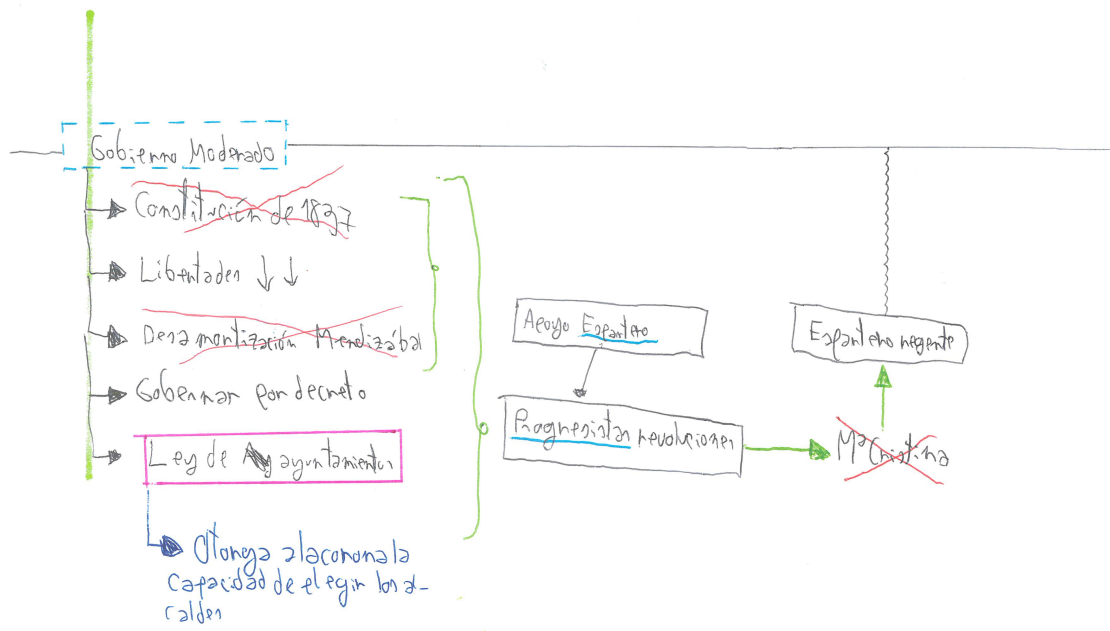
Gobierno Moderado

Constitución de 1837

Libertades ↓↓

Desamortización Mendizábal

Gobernar por decreto

Ley de Ayuntamientos

Otorga a la corona la capacidad de elegir los alcaldes

Apoyo Espartero

Progresistas revoluciones

Mª Cristina

Espartero regente